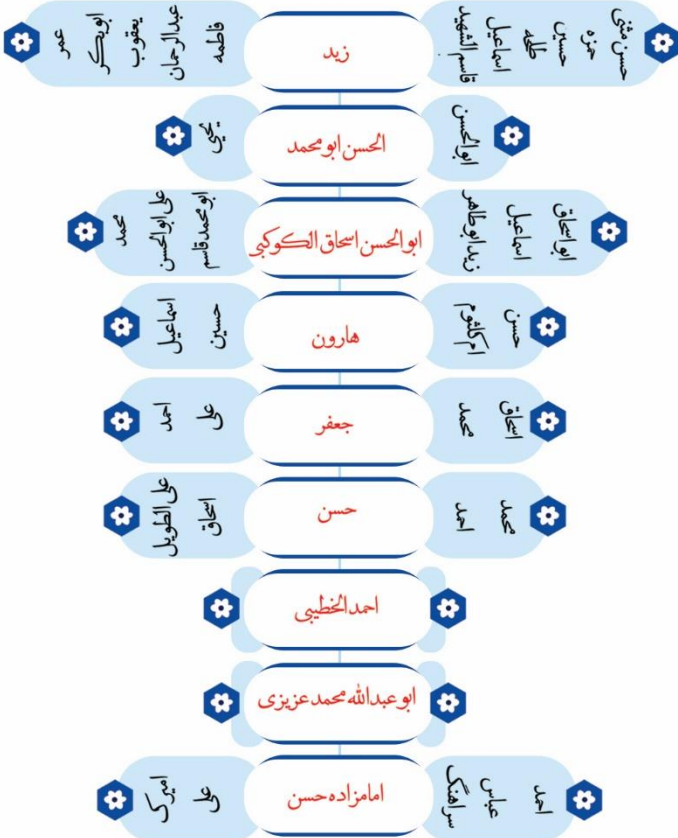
حسن مقفی
حمزه
حسین
طه
اسماعیل
قاسم الشعیبی

زید

عمر
ابوبکر
یعقوب
عبدالرحمان
فاطمه

ابوالحسن

الحسن ابومحمد

یحیی

ابواسحاق
اسماعیل
زید ابوطاهر

ابوالحسن اسحاق الکوکبی

علی ابوالحسن
محمد
ابومحمد قاسم

حسن
ام کلثوم

هارون

اسماعیل
حسین

اسحاق
محمد

جعفر

علی
احمد

محمد
احمد

حسن

علی الطویل
اسحاق

احمد الخطیبی

ابوعبدالله محمد عزیزی

احمد
عباس
سرهنگ

امامزاده حسن

علی
امیرک